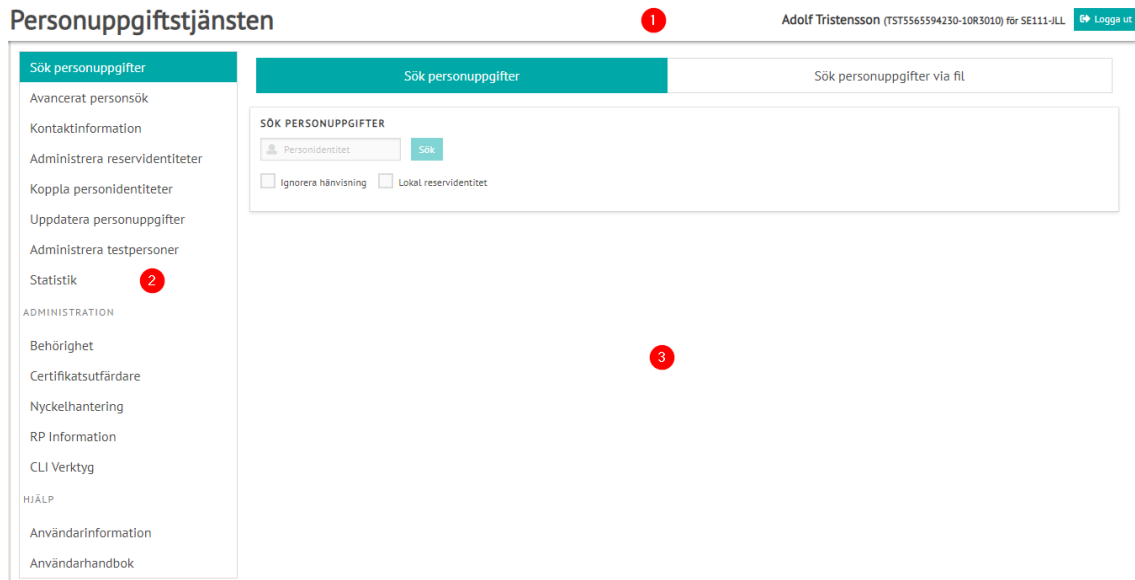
Personuppgiftstjänsten

1

Adolf Tristensson (TST5565594230-10R3010) för SE111-JLL

Logga ut

Sök personuppgifter
Avancerat personsök
Kontaktinformation
Administrera reservidentiteter
Koppla personidentiteter
Uppdatera personuppgifter
Administrera testpersoner
Statistik

2

ADMINISTRATION

Behörighet
Certifikatsutfärdare
Nyckelhantering
RP Information
CLI Verktyg

HJÄLP

Användarinformation
Användarhandbok

Sök personuppgifter | Sök personuppgifter via fil

SÖK PERSONUPPGIFTER

Personidentitet

Sök

Ignorera hänvisning

Lokal reservidentitet

3